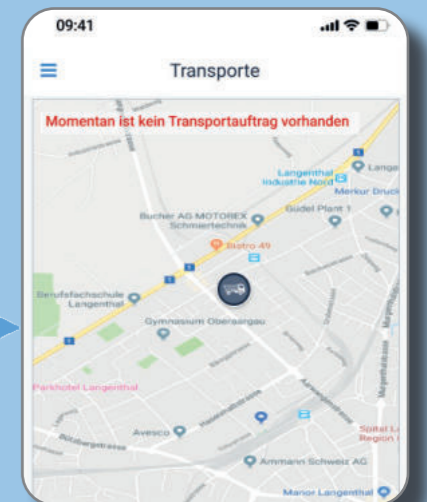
09:41

Transporte

Momentan ist kein Transportauftrag vorhanden

Langenthal Industrie Nord

Lange

Merkur Druck

Bucher AG MOTOREX Schmiertechnik

Güdel Plant 1

Bistro 49

Berufsfachschule Langenthal

Gymnasium Oberaargau

Parkhotel Langenthal

Avesco

Spital L Region

Ammann Schweiz AG

Manor Langenthal